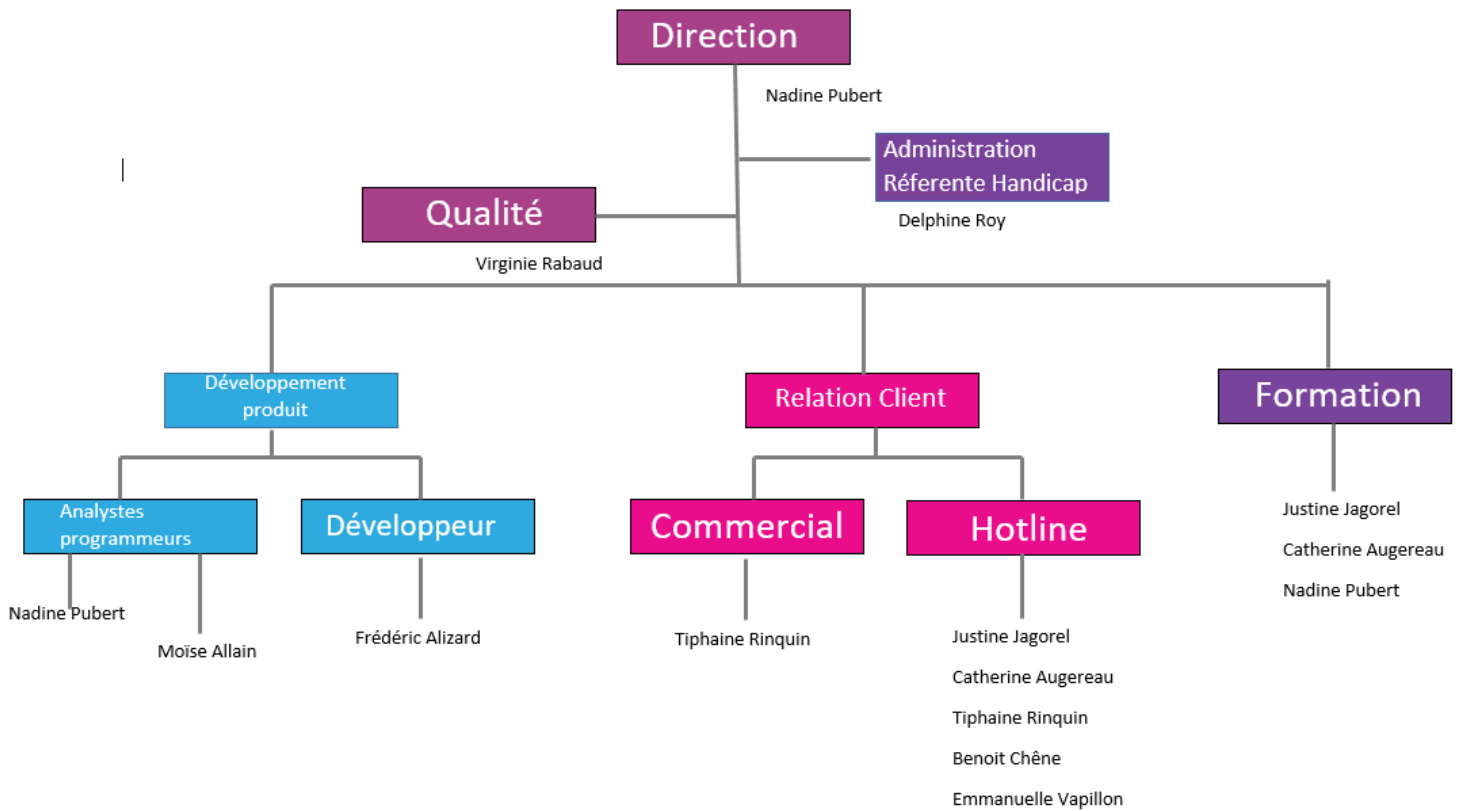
Direction

Nadine Pubert

Administration
Réferente Handicap

Delphine Roy

Qualité

Virginie Rabaud

Développement produit

Relation Client

Formation

Analystes programmeurs

Développeur

Commercial

Hotline

Justine Jagorel

Catherine Augereau

Nadine Pubert

Nadine Pubert

Moïse Allain

Frédéric Alizard

Tiphaine Rinquin

Justine Jagorel

Catherine Augereau

Tiphaine Rinquin

Benoit Chêne

Emmanuelle Vapillon